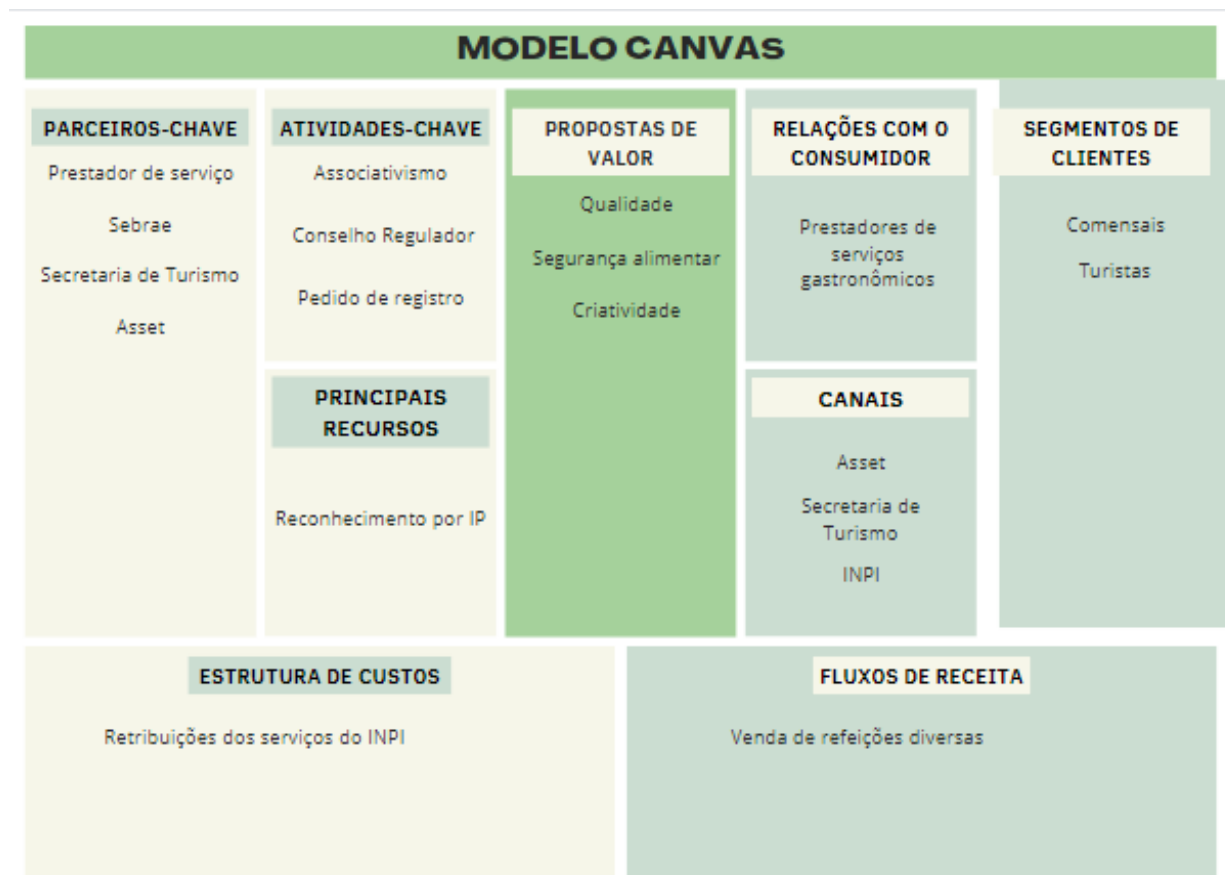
MODELO CANVAS

PARCEIROS-CHAVE

Prestador de serviço

Sebrae

Secretaria de Turismo

Asset

ATIVIDADES-CHAVE

Associativismo

Conselho Regulador

Pedido de registro

PRINCIPAIS RECURSOS

Reconhecimento por IP

PROPOSTAS DE VALOR

Qualidade

Segurança alimentar

Criatividade

RELAÇÕES COM O CONSUMIDOR

Prestadores de serviços gastronômicos

CANAIS

Asset

Secretaria de Turismo

INPI

SEGMENTOS DE CLIENTES

Comensais

Turistas

ESTRUTURA DE CUSTOS

Retribuições dos serviços do INPI

FLUXOS DE RECEITA

Venda de refeições diversas